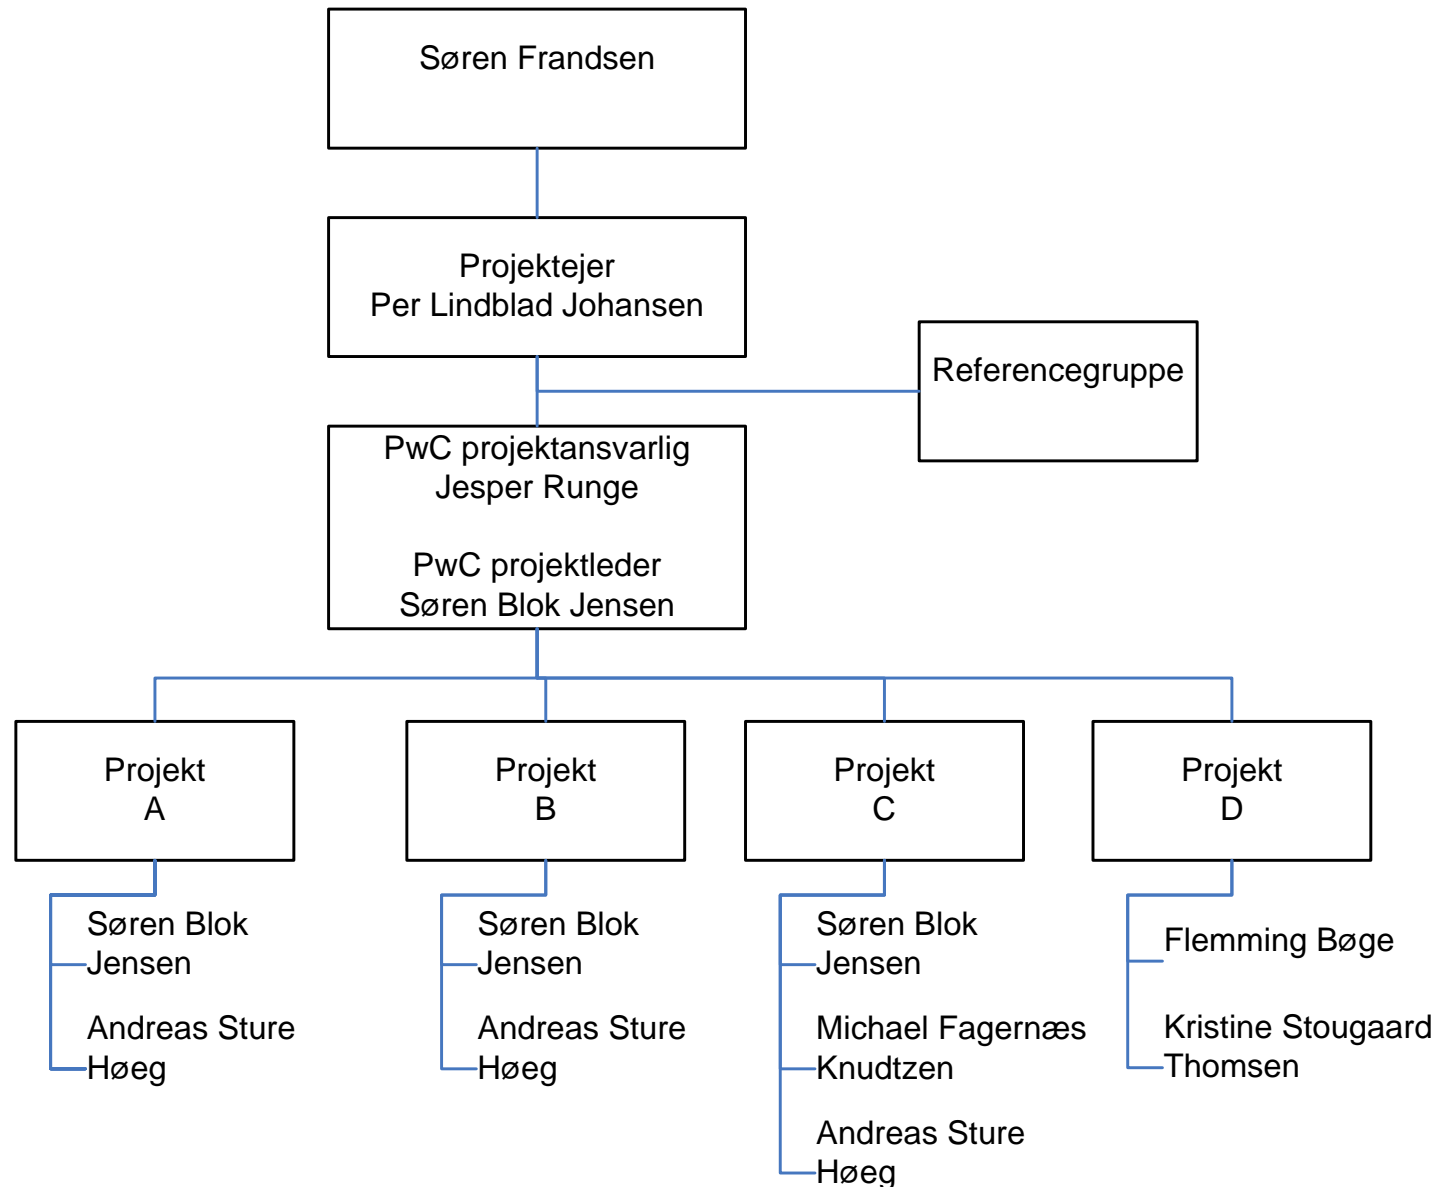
Søren Frandsen

Projektejer
Per Lindblad Johansen

Referencegruppe

PwC projektansvarlig
Jesper Runge

PwC projektleder
Søren Blok Jensen

Projekt
A

Søren Blok Jensen

Andreas Sture Høeg

Projekt
B

Søren Blok Jensen

Andreas Sture Høeg

Projekt
C

Søren Blok Jensen

Michael Fagernæs Knudtzen

Andreas Sture Høeg

Projekt
D

Flemming Bøge

Kristine Stougaard Thomsen